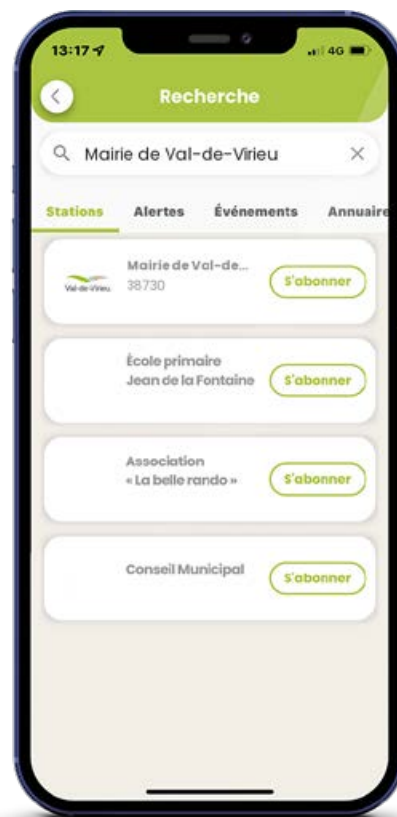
13:17
4G

Recherche

Mairie de Val-de-Virieu

Stations Alertes Événements Annuaire

Val-de-Virieu
Mairie de Val-de...
38730
S'abonner

École primaire
Jean de la Fontaine
S'abonner

Association
« La belle rando »
S'abonner

Conseil Municipal
S'abonner